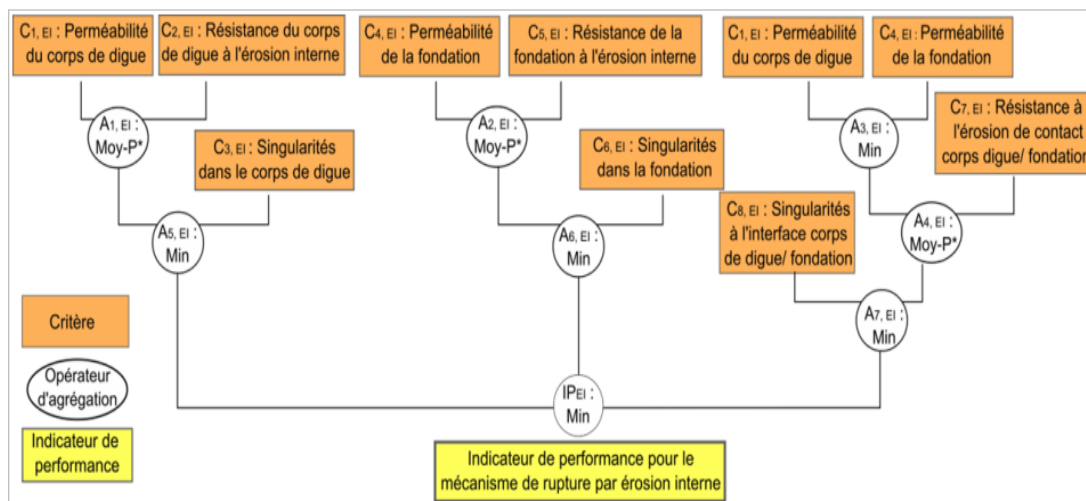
$C_{1,\,EI}$ : Perméabilité du corps de digue

$C_{2,\,EI}$ : Résistance du corps de digue à l'érosion interne

$C_{4,\,EI}$ : Perméabilité de la fondation

$C_{5,\,EI}$ : Résistance de la fondation à l'érosion interne

$C_{1,\,EI}$ : Perméabilité du corps de digue

$C_{4,\,EI}$ : Perméabilité de la fondation

$A_{1,\,EI}$ : Moy-P*

$A_{2,\,EI}$ : Moy-P*

$A_{3,\,EI}$ : Min

$C_{7,\,EI}$ : Résistance à l'érosion de contact corps digue/ fondation

$C_{3,\,EI}$ : Singularités dans le corps de digue

$C_{6,\,EI}$ : Singularités dans la fondation

$A_{5,\,EI}$ : Min

$A_{6,\,EI}$ : Min

$C_{8,\,EI}$ : Singularités à l'interface corps de digue/ fondation

$A_{4,\,EI}$ : Moy-P*

$A_{7,\,EI}$ : Min

Critère

Opérateur d'agrégation

Indicateur de performance

$IP_{EI}$ : Min

Indicateur de performance pour le mécanisme de rupture par érosion interne